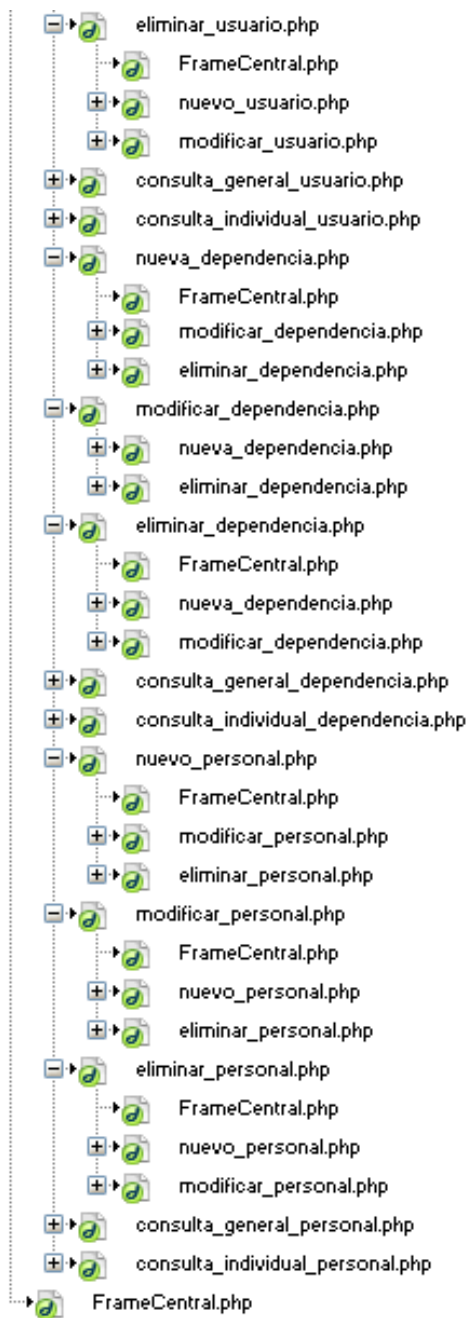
eliminar_usuario.php
FrameCentral.php
nuevo_usuario.php
modificar_usuario.php
consulta_general_usuario.php
consulta_individual_usuario.php
nueva_dependencia.php
FrameCentral.php
modificar_dependencia.php
eliminar_dependencia.php
modificar_dependencia.php
nueva_dependencia.php
eliminar_dependencia.php
eliminar_dependencia.php
FrameCentral.php
nueva_dependencia.php
modificar_dependencia.php
consulta_general_dependencia.php
consulta_individual_dependencia.php
nuevo_personal.php
FrameCentral.php
modificar_personal.php
eliminar_personal.php
modificar_personal.php
FrameCentral.php
nuevo_personal.php
eliminar_personal.php
eliminar_personal.php
FrameCentral.php
nuevo_personal.php
modificar_personal.php
consulta_general_personal.php
consulta_individual_personal.php
FrameCentral.php